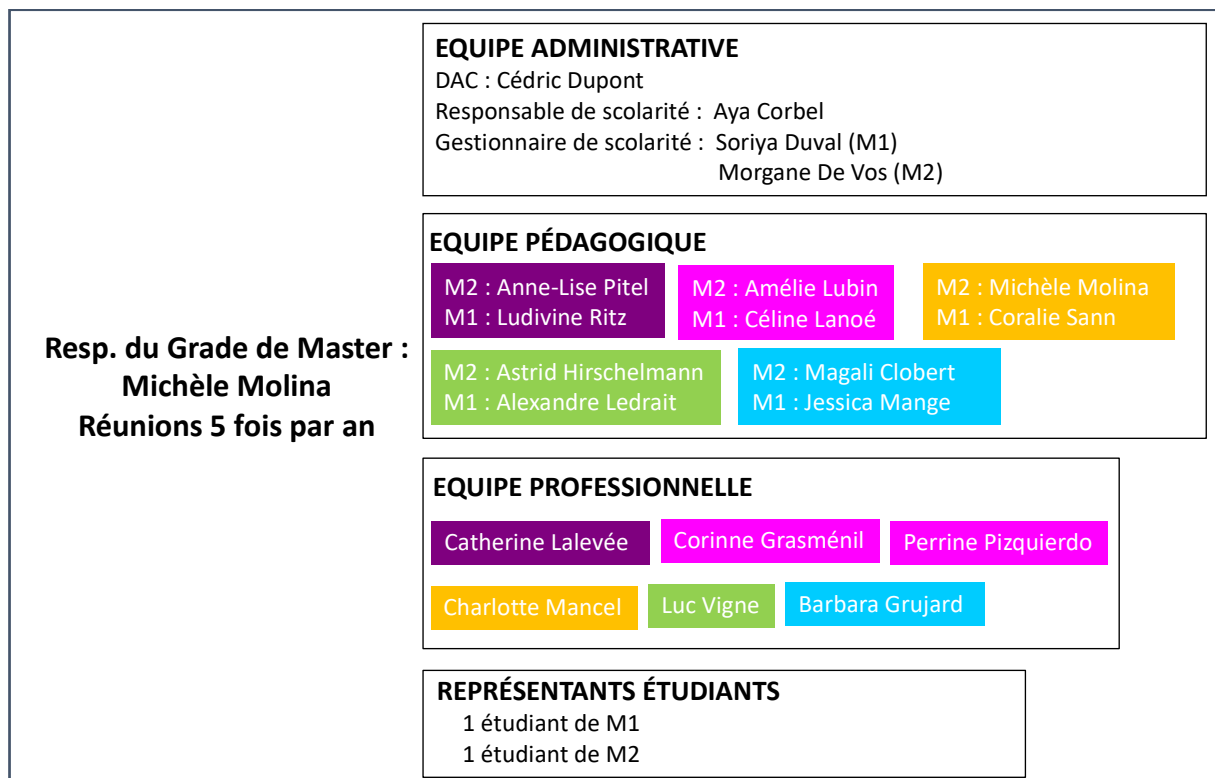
Resp. du Grade de Master :
Michèle Molina
Réunions 5 fois par an

EQUIPE ADMINISTRATIVE
DAC : Cédric Dupont
Responsable de scolarité : Aya Corbel
Gestionnaire de scolarité : Soriya Duval (M1)
Morgane De Vos (M2)

EQUIPE PÉDAGOGIQUE
M2 : Anne-Lise Pitel
M1 : Ludivine Ritz

M2 : Amélie Lubin
M1 : Céline Lanoé

M2 : Michèle Molina
M1 : Coralie Sann

M2 : Astrid Hirschelmann
M1 : Alexandre Ledrait

M2 : Magali Clobert
M1 : Jessica Mange

EQUIPE PROFESSIONNELLE
Catherine Lalevée

Corinne Grasménil

Perrine Pizquierdo

Charlotte Mancel

Luc Vigne

Barbara Grujard

REPRÉSENTANTS ÉTUDIANTS
1 étudiant de M1
1 étudiant de M2